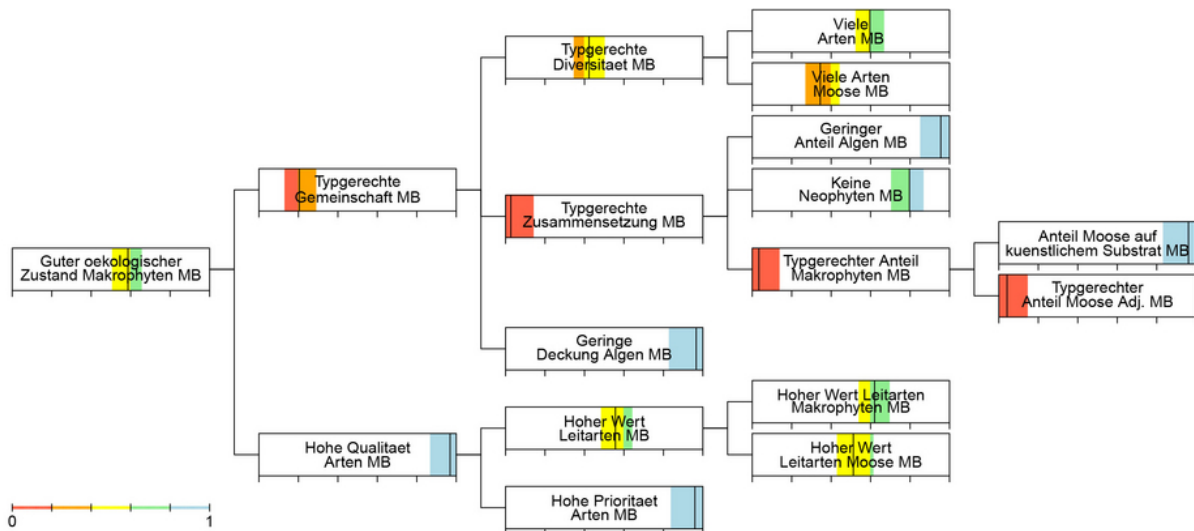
Guter oekologischer Zustand Makrophyten MB

Typgerechte Gemeinschaft MB

Hohe Qualitaet Arten MB

Typgerechte Diversitaet MB

Typgerechte Zusammensetzung MB

Geringe Deckung Algen MB

Hoher Wert Leitarten MB

Hohe Prioritaet Arten MB

Viele Arten MB

Viele Arten Moose MB

Geringer Anteil Algen MB

Keine Neophyten MB

Typgerechter Anteil Makrophyten MB

Hoher Wert Leitarten Makrophyten MB

Hoher Wert Leitarten Moose MB

Anteil Moose auf kuenstlichem Substrat MB

Typgerechter Anteil Moose Adj. MB

0

1